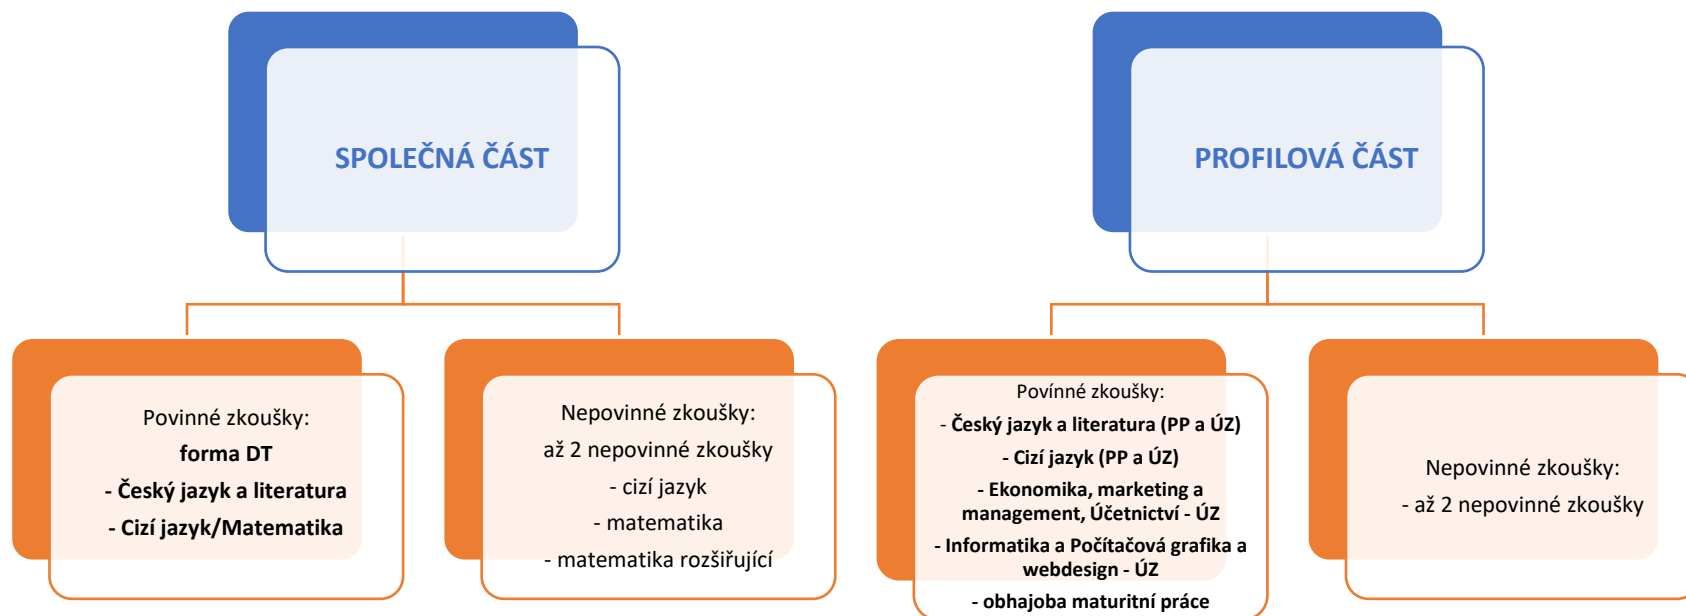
SPOLEČNÁ ČÁST

Povinné zkoušky:
forma DT
- Český jazyk a literatura
- Cizí jazyk/Matematika

Nepovinné zkoušky:
až 2 nepovinné zkoušky
- cizí jazyk
- matematika
- matematika rozšiřující

PROFILOVÁ ČÁST

Povínné zkoušky:
- Český jazyk a literatura (PP a ÚZ)
- Cizí jazyk (PP a ÚZ)
- Ekonomika, marketing a management, Účetnictví - ÚZ
- Informatika a Počítačová grafika a webdesign - ÚZ
- obhajoba maturitní práce

Nepovinné zkoušky:
- až 2 nepovinné zkoušky